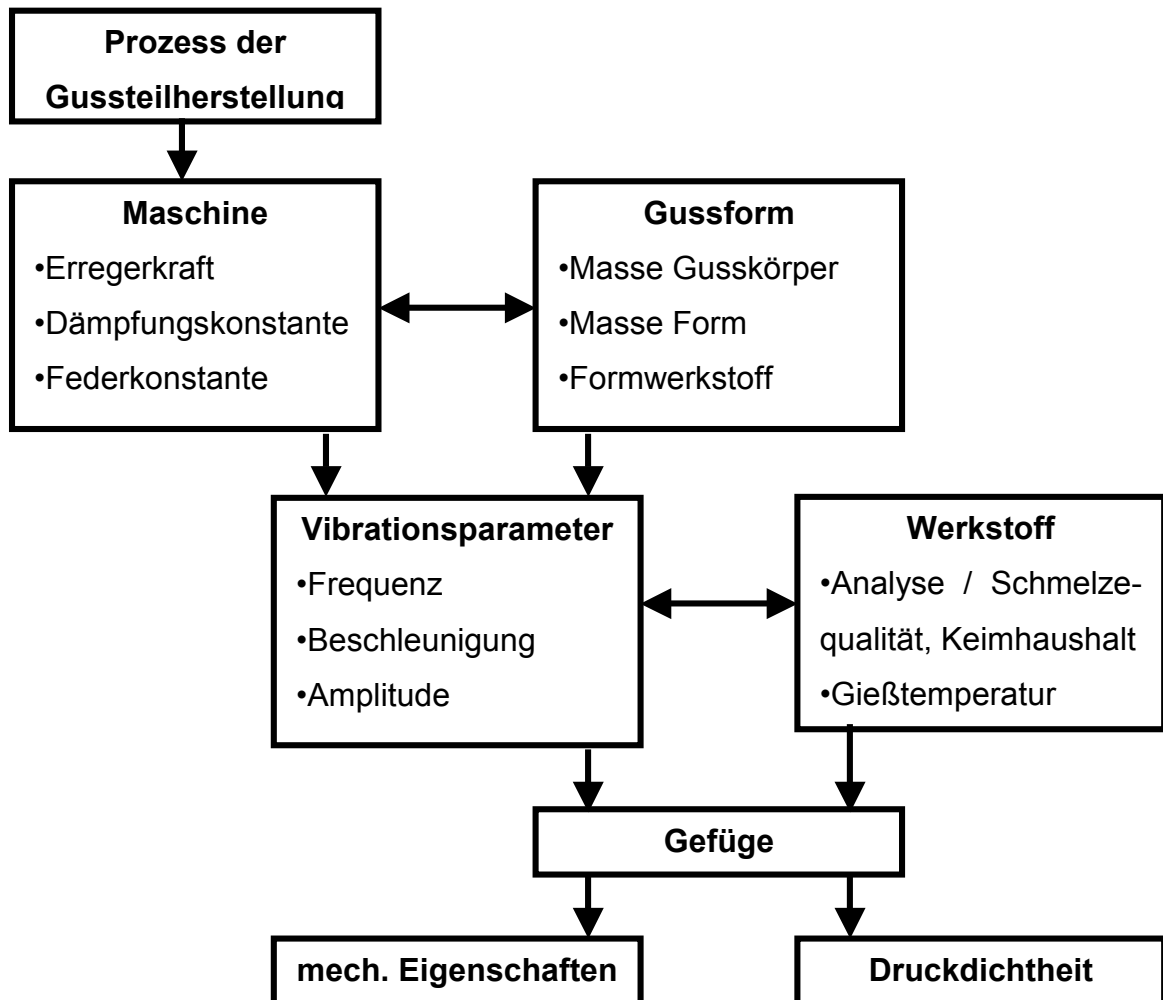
Prozess der Gussteilherstellung

Maschine
•Erregerkraft
•Dämpfungskonstante
•Federkonstante

Gussform
•Masse Gusskörper
•Masse Form
•Formwerkstoff

Vibrationsparameter
•Frequenz
•Beschleunigung
•Amplitude

Werkstoff
•Analyse / Schmelzequalität, Keimhaushalt
•Gießtemperatur

Gefüge

mech. Eigenschaften

Druckdichtheit